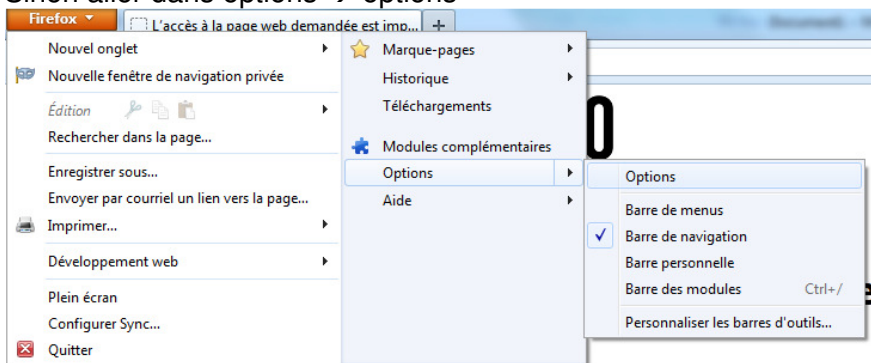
Sinon aller dans options -> options

Firefox
L'accès à la page web demandée est imp...
+

Nouvel onglet
Nouvelle fenêtre de navigation privée
Édition
Rechercher dans la page...
Enregistrer sous...
Envoyer par courriel un lien vers la page...
Imprimer...
Développement web
Plein écran
Configurer Sync...
Quitter

Marque-pages
Historique
Téléchargements
Modules complémentaires
Options
Aide

Options
Barre de menus
Barre de navigation
Barre personnelle
Barre des modules Ctrl+/
Personnaliser les barres d'outils...